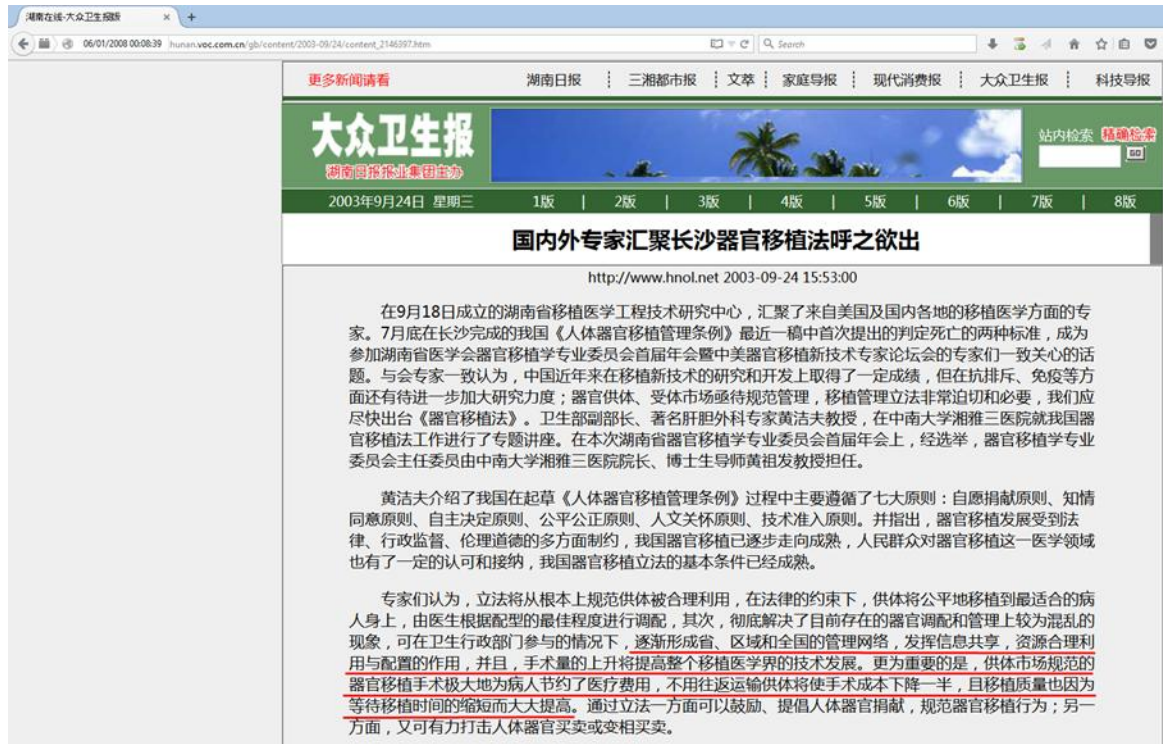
湖南在线-大众卫生报新 × +

06/01/2008 00:08:39 hunan.voc.com.cn/gb/content/2003-09/24/content_2146397.htm

Search

更多新闻请看 湖南日报 | 三湘都市报 | 文萃 | 家庭导报 | 现代消费报 | 大众卫生报 | 科技导报

大众卫生报
湖南日报报业集团主办

站内检索 精确检索
GO

2003年9月24日 星期三 1版 | 2版 | 3版 | 4版 | 5版 | 6版 | 7版 | 8版

国内外专家汇聚长沙器官移植法呼之欲出

http://www.hnol.net 2003-09-24 15:53:00

在9月18日成立的湖南省移植医学工程技术研究中心，汇聚了来自美国及国内各地的移植医学方面的专家。7月底在长沙完成的我国《人体器官移植管理条例》最近一稿中首次提出的判定死亡的两种标准，成为参加湖南省医学会器官移植学专业委员会首届年会暨中美器官移植新技术专家论坛会的专家们一致关心的话题。与会专家一致认为，中国近年来在移植新技术的研究和开发上取得了一定成绩，但在抗排斥、免疫等方面还有待进一步加大研究力度；器官供体、受体市场亟待规范管理，移植管理立法非常迫切和必要，我们应尽快出台《器官移植法》。卫生部副部长、著名肝胆外科专家黄洁夫教授，在中南大学湘雅三医院就我国器官移植法工作进行了专题讲座。在本次湖南省器官移植学专业委员会首届年会上，经选举，器官移植学专业委员会主任委员由中南大学湘雅三医院院长、博士生导师黄祖发教授担任。

黄洁夫介绍了我国在起草《人体器官移植管理条例》过程中主要遵循了七大原则：自愿捐献原则、知情同意原则、自主决定原则、公平公正原则、人文关怀原则、技术准入原则。并指出，器官移植发展受到法律、行政监督、伦理道德的多方面制约，我国器官移植已逐步走向成熟，人民群众对器官移植这一医学领域也有了一定的认可和接纳，我国器官移植立法的基本条件已经成熟。

专家们认为，立法将从根本上规范供体被合理利用，在法律的约束下，供体将公平地移植到最适合的病人身上，由医生根据配型的最佳程度进行调配，其次，彻底解决了目前存在的器官调配和管理上较为混乱的现象，可在卫生行政部门参与的情况下，逐渐形成省、区域和全国的管理网络，发挥信息共享，资源合理利用与配置的作用，并且，手术量的上升将提高整个移植医学界的技术发展。更为重要的是，供体市场规范的器官移植手术极大地为病人节约了医疗费用，不用往返运输供体将使手术成本下降一半，且移植质量也因为等待移植时间的缩短而大大提高。通过立法一方面可以鼓励、提倡人体器官捐献，规范器官移植行为；另一方面，又可有力打击人体器官买卖或变相买卖。